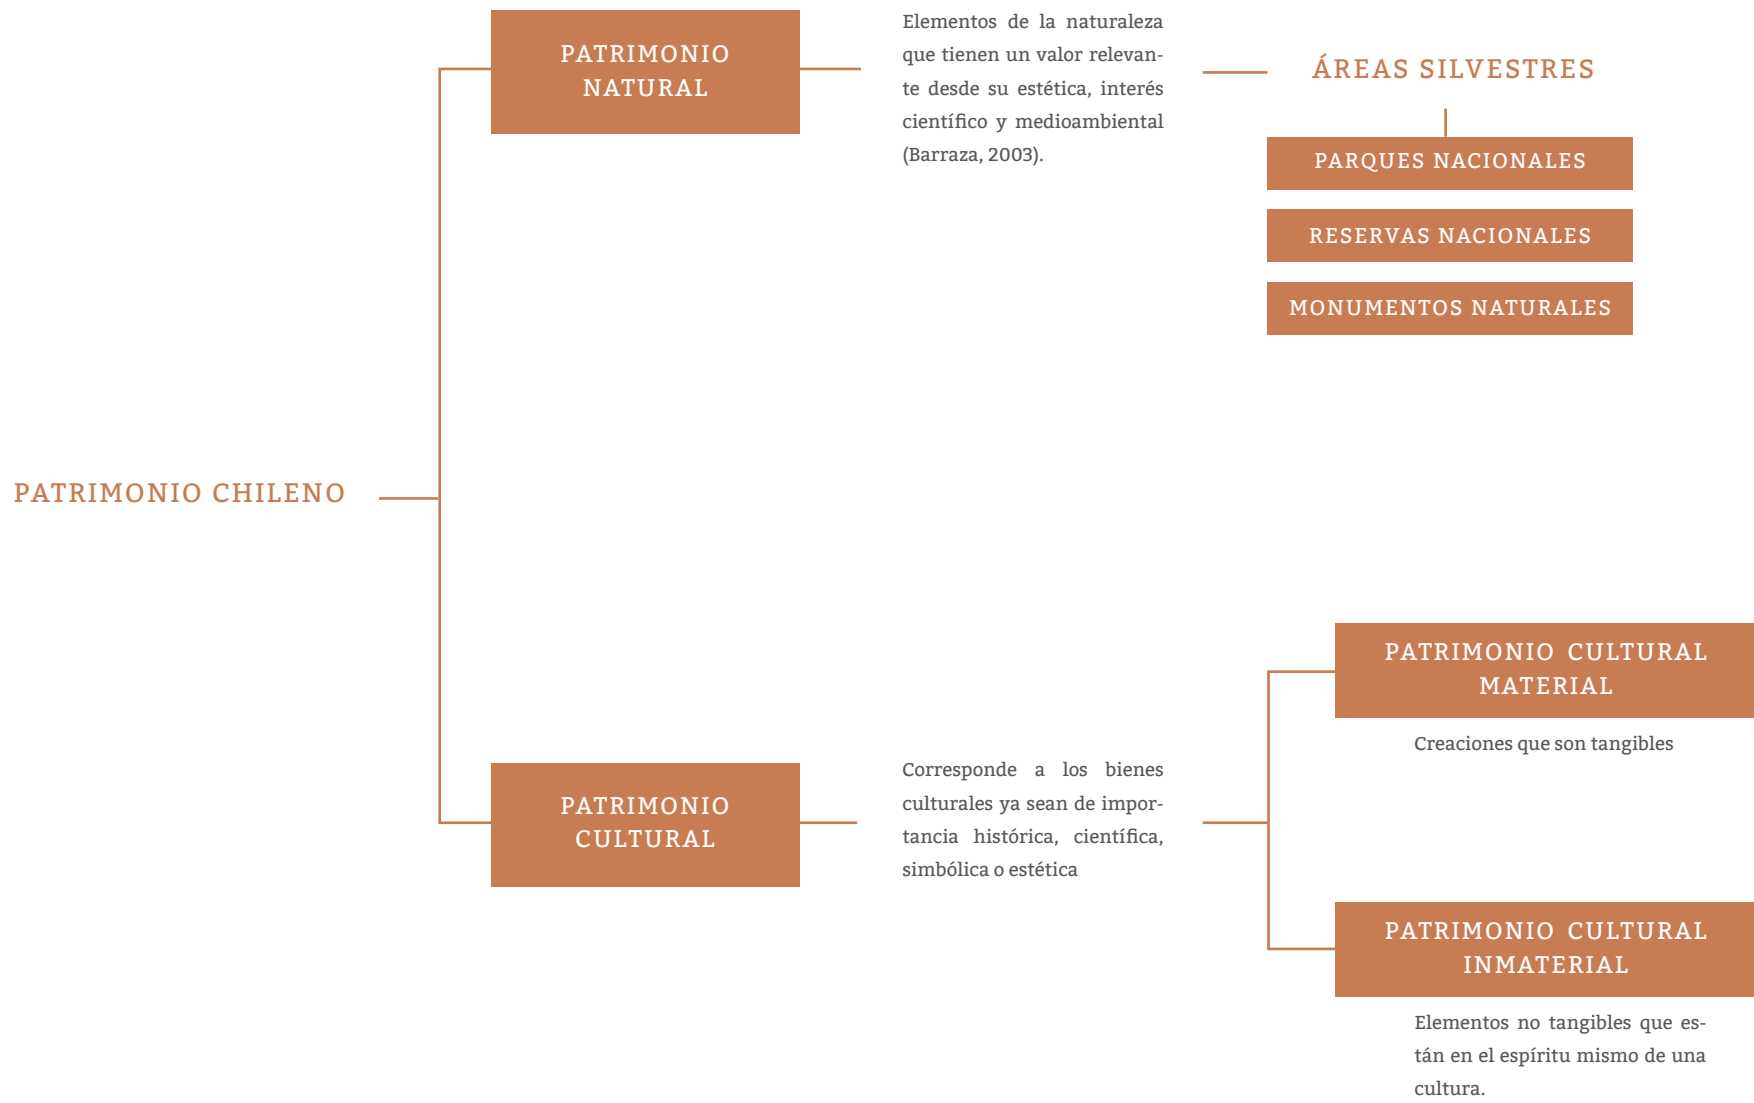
PATRIMONIO CHILENO

PATRIMONIO NATURAL

Elementos de la naturaleza que tienen un valor relevante desde su estética, interés científico y medioambiental (Barraza, 2003).

ÁREAS SILVESTRES

PARQUES NACIONALES

RESERVAS NACIONALES

MONUMENTOS NATURALES

PATRIMONIO CULTURAL

Corresponde a los bienes culturales ya sean de importancia histórica, científica, simbólica o estética

PATRIMONIO CULTURAL MATERIAL

Creaciones que son tangibles

PATRIMONIO CULTURAL INMATERIAL

Elementos no tangibles que están en el espíritu mismo de una cultura.